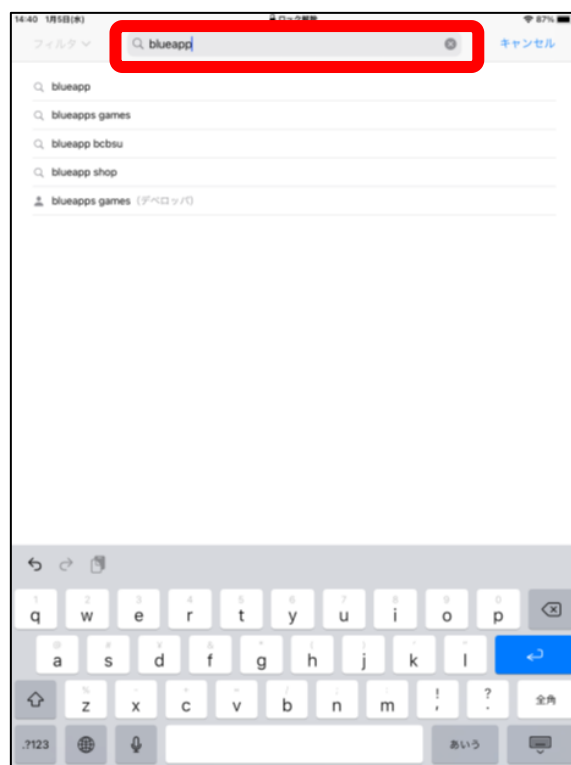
14:40 1月5日(水)
ロック解除
87%
フィルタ
blueapp
キャンセル

blueapp
blueapps games
blueapp bcbsu
blueapp shop
blueapps games (デベロッパ)

1 q
2 w
3 e
4 r
5 t
6 y
7 u
8 i
9 o
0 p
@ a
# s
¥ d
& f
* g
( h
) j
' k
" l
% z
- x
+ c
= v
/ b
; n
: m
! ,
? .
全角
.?123
あいう